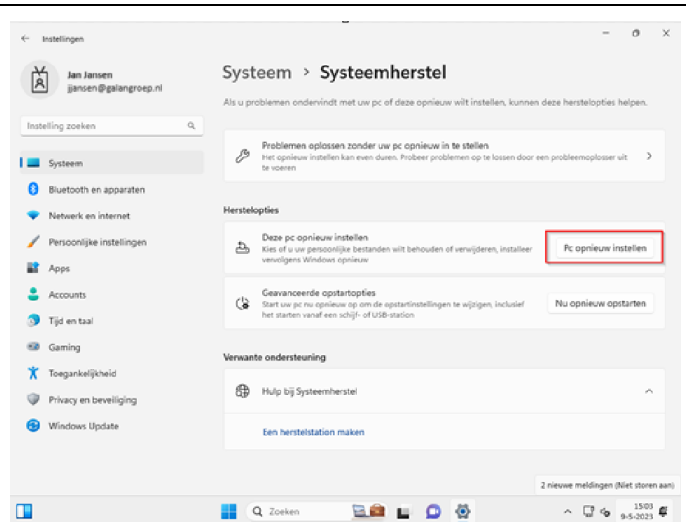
Instellingen

Jan Jansen
jjansen@galangroep.nl

Instelling zoeken

Systeem
Bluetooth en apparaten
Netwerk en internet
Persoonlijke instellingen
Apps
Accounts
Tijd en taal
Gaming
Toegankelijkheid
Privacy en beveiliging
Windows Update

Systeem > Systeemherstel

Als u problemen ondervindt met uw pc of deze opnieuw wilt instellen, kunnen deze herstelopties helpen.

Problemen oplossen zonder uw pc opnieuw in te stellen
Het opnieuw instellen kan even duren. Probeer problemen op te lossen door een probleemoplosser uit te voeren

Herstelopties

Deze pc opnieuw instellen
Kies of u uw persoonlijke bestanden wilt behouden of verwijderen, installeer vervolgens Windows opnieuw

Pc opnieuw instellen

Geavanceerde opstartopties
Start uw pc nu opnieuw op om de opstartinstellingen te wijzigen, inclusief het starten vanaf een schijf- of USB-station

Nu opnieuw opstarten

Verwante ondersteuning

Hulp bij Systeemherstel

Een herstelstation maken

2 nieuwe meldingen (Niet storen aan)

Zoeken

15:03
9-5-2023